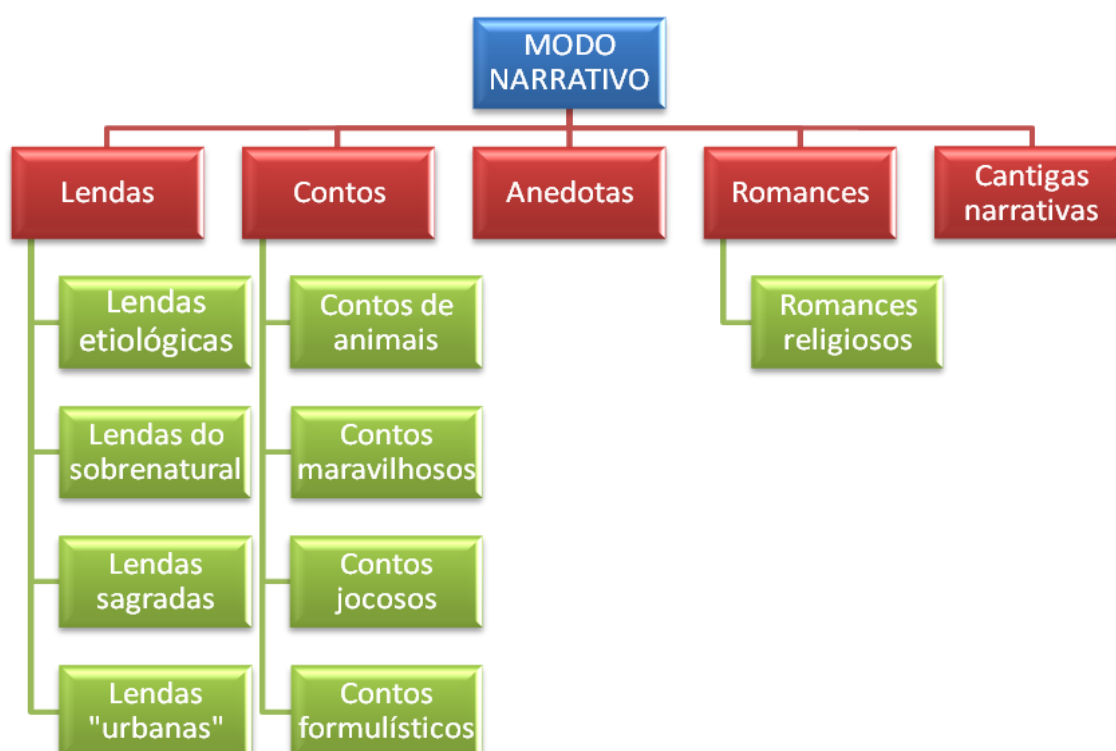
MODO NARRATIVO

Lendas

Contos

Anedotas

Romances

Cantigas narrativas

Lendas etiológicas

Lendas do sobrenatural

Lendas sagradas

Lendas "urbanas"

Contos de animais

Contos maravilhosos

Contos jocosos

Contos formulísticos

Romances religiosos